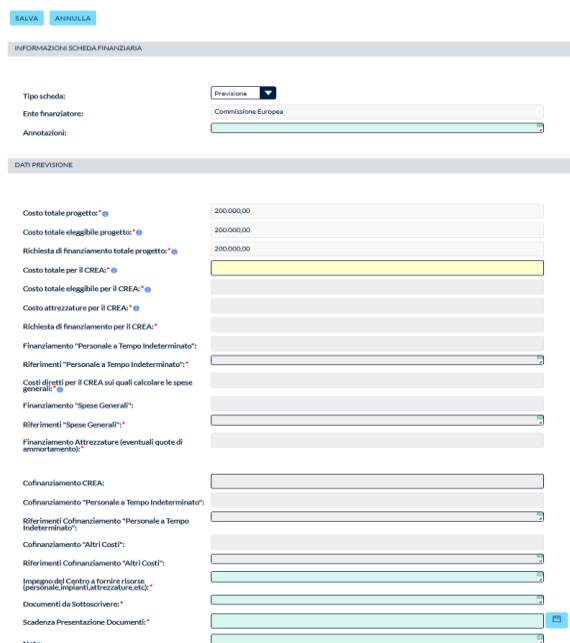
SALVA ANNULLA

INFORMAZIONI SCHEDA FINANZIARIA

Tipo scheda: Previsione
Ente finanziatore: Commissione Europea
Annotazioni:

DATI PREVISIONE

Costo totale progetto:* 200.000,00
Costo totale eleggibile progetto:* 200.000,00
Richiesta di finanziamento totale progetto:* 200.000,00
Costo totale per il CREA:*
Costo totale eleggibile per il CREA:*
Costo attrezzature per il CREA:*
Richiesta di finanziamento per il CREA:*
Finanziamento "Personale a Tempo Indeterminato":
Riferimenti "Personale a Tempo Indeterminato":*
Costi diretti per il CREA sui quali calcolare le spese generali:*
Finanziamento "Spese Generali":
Riferimenti "Spese Generali":*
Finanziamento Attrezzature (eventuali quote di ammortamento):*

Cofinanziamento CREA:
Cofinanziamento "Personale a Tempo Indeterminato":
Riferimenti Cofinanziamento "Personale a Tempo Indeterminato":
Cofinanziamento "Altri Costi":
Riferimenti Cofinanziamento "Altri Costi":
Impegno del Centro a fornire risorse (personale,impianti,attrezzature,etc):*
Documenti da Sottoscrivere:*
Scadenza Presentazione Documenti:*
Note: